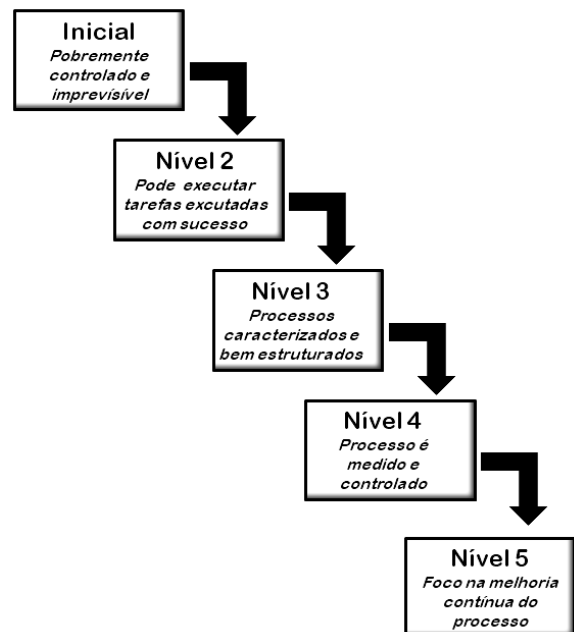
Inicial
Pobremente controlado e imprevisível

Nível 2
Pode executar tarefas excutadas com sucesso

Nível 3
Processos caracterizados e bem estruturados

Nível 4
Processo é medido e controlado

Nível 5
Foco na melhoria contínua do processo